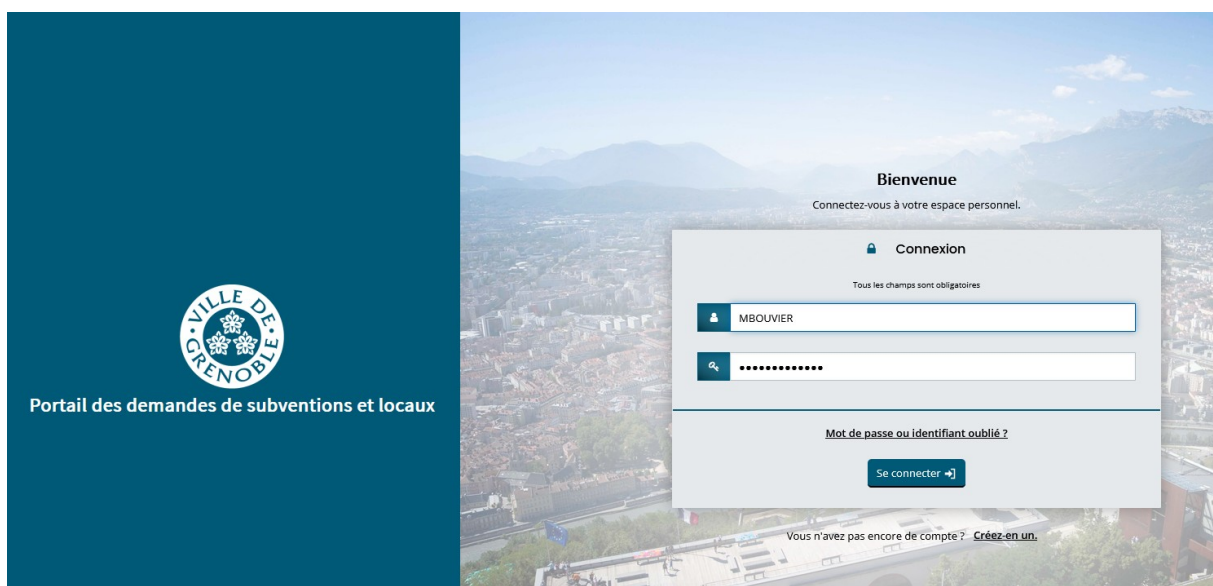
VILLE DE GRENOBLE

Portail des demandes de subventions et locaux

Bienvenue

Connectez-vous à votre espace personnel.

Connexion

Tous les champs sont obligatoires

MBOUVIER

•••••••••••••

Mot de passe ou identifiant oublié ?

Se connecter

Vous n'avez pas encore de compte ? Créez-en un.